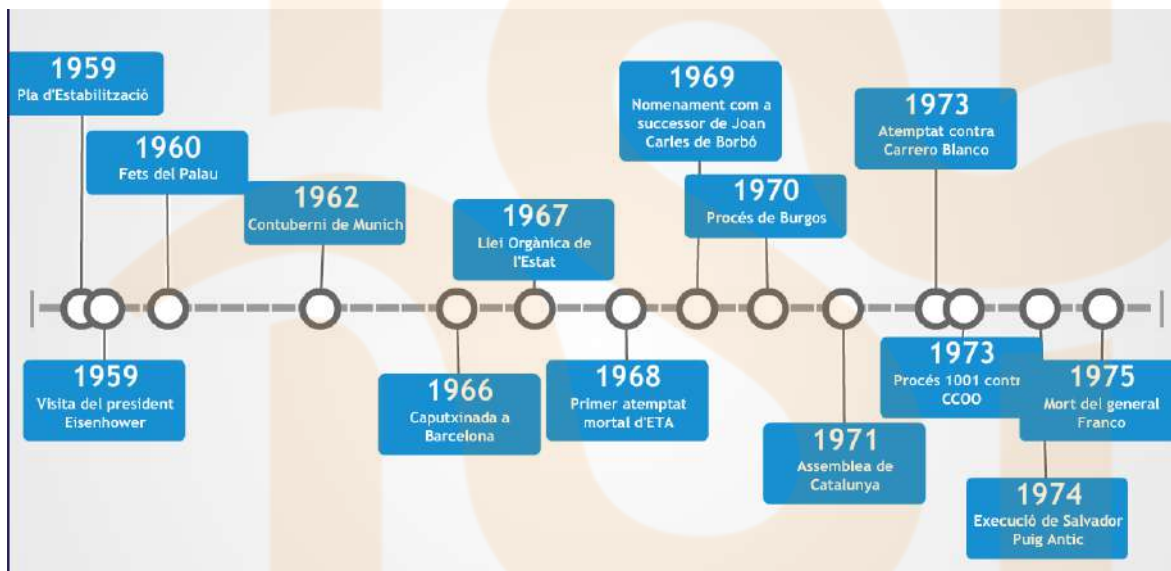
1959
Pla d'Estabilització

1960
Fets del Palau

1962
Contuberni de Munich

1967
Llei Orgànica de l'Estat

1969
Nomenament com a successor de Joan Carles de Borbó

1970
Procés de Burgos

1973
Atemptat contra Carrero Blanco

1959
Visita del president Eisenhower

1966
Caputxinada a Barcelona

1968
Primer atemptat mortal d'ETA

1971
Assemblea de Catalunya

1973
Procés 1001 contr CCOO

1975
Mort del general Franco

1974
Execució de Salvador Puig Antic